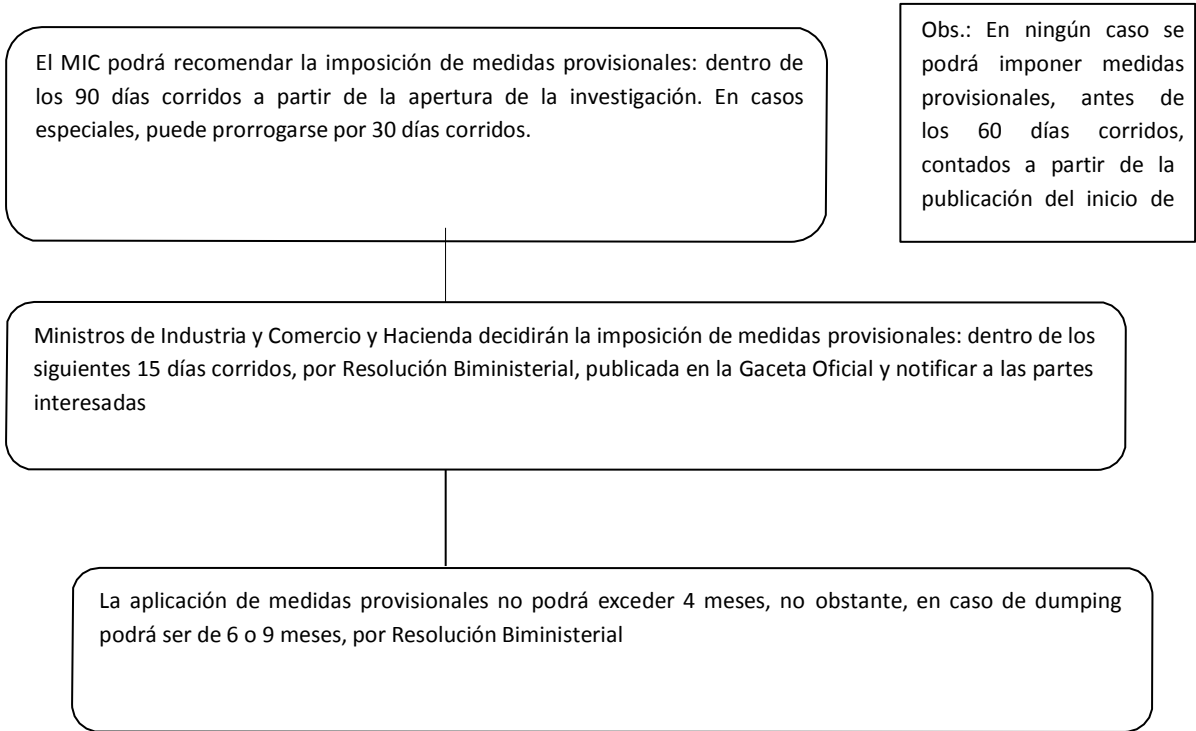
El MIC podrá recomendar la imposición de medidas provisionales: dentro de los 90 días corridos a partir de la apertura de la investigación. En casos especiales, puede prorrogarse por 30 días corridos.

Obs.: En ningún caso se podrá imponer medidas provisionales, antes de los 60 días corridos, contados a partir de la publicación del inicio de

Ministros de Industria y Comercio y Hacienda decidirán la imposición de medidas provisionales: dentro de los siguientes 15 días corridos, por Resolución Biministerial, publicada en la Gaceta Oficial y notificar a las partes interesadas

La aplicación de medidas provisionales no podrá exceder 4 meses, no obstante, en caso de dumping podrá ser de 6 o 9 meses, por Resolución Biministerial